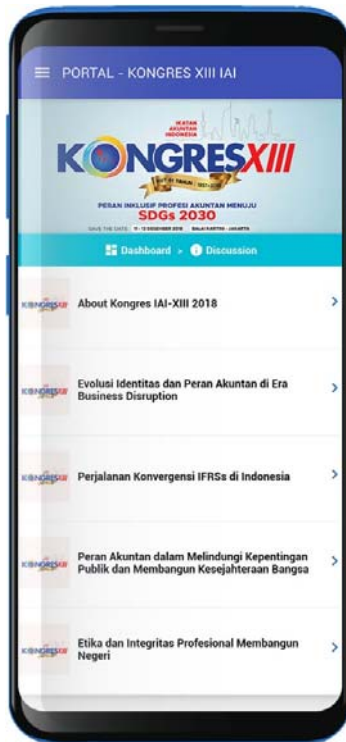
PORTAL - KONGRES XIII IAI

IKATAN AKUNTAN INDONESIA

KONGRES XIII

PERAN INKLUSIF PROFESI AKUNTAN MENUJU SDGs 2030

SAVE THE DATE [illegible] BALAI KARTINI - JAKARTA

Dashboard > Discussion

KONGRES XIII About Kongres IAI-XIII 2018 >

KONGRES XIII Evolusi Identitas dan Peran Akuntan di Era Business Disruption >

KONGRES XIII Perjalanan Konvergensi IFRSs di Indonesia >

KONGRES XIII Peran Akuntan dalam Melindungi Kepentingan Publik dan Membangun Kesejahteraan Bangsa >

KONGRES XIII Etika dan Integritas Profesional Membangun Negeri >